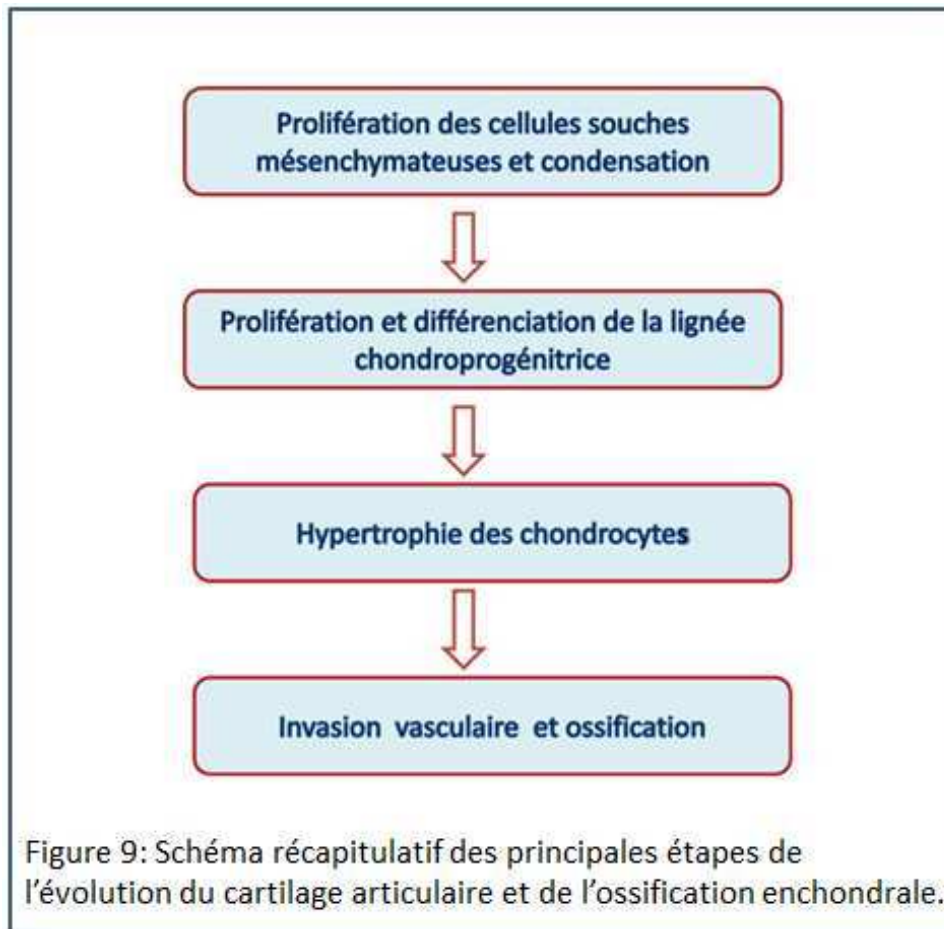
Prolifération des cellules souches mésenchymateuses et condensation

Prolifération et différenciation de la lignée chondroprogénitrice

Hypertrophie des chondrocytes

Invasion vasculaire et ossification

Figure 9: Schéma récapitulatif des principales étapes de l'évolution du cartilage articulaire et de l'ossification enchondrale.